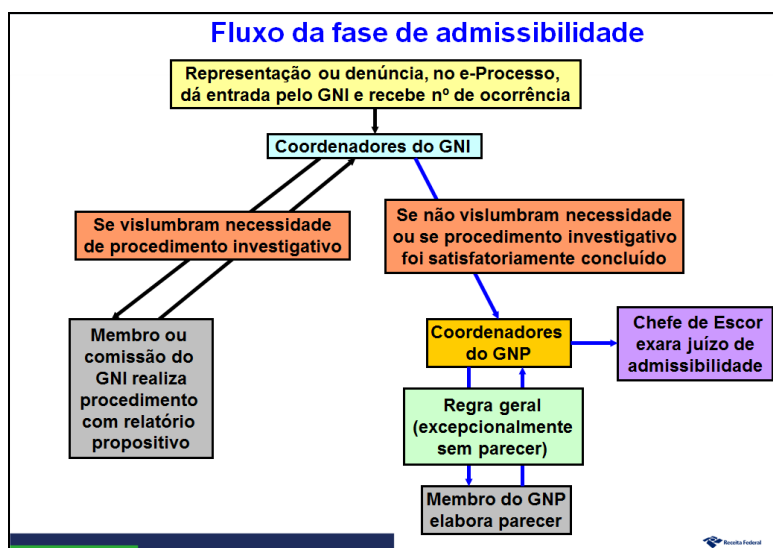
Fluxo da fase de admissibilidade

Representação ou denúncia, no e-Processo, dá entrada pelo GNI e recebe nº de ocorrência

Coordenadores do GNI

Se vislumbram necessidade de procedimento investigativo

Membro ou comissão do GNI realiza procedimento com relatório propositivo

Se não vislumbram necessidade ou se procedimento investigativo foi satisfatoriamente concluído

Coordenadores do GNP

Chefe de Escor exara juízo de admissibilidade

Regra geral (excepcionalmente sem parecer)

Membro do GNP elabora parecer

Receita Federal